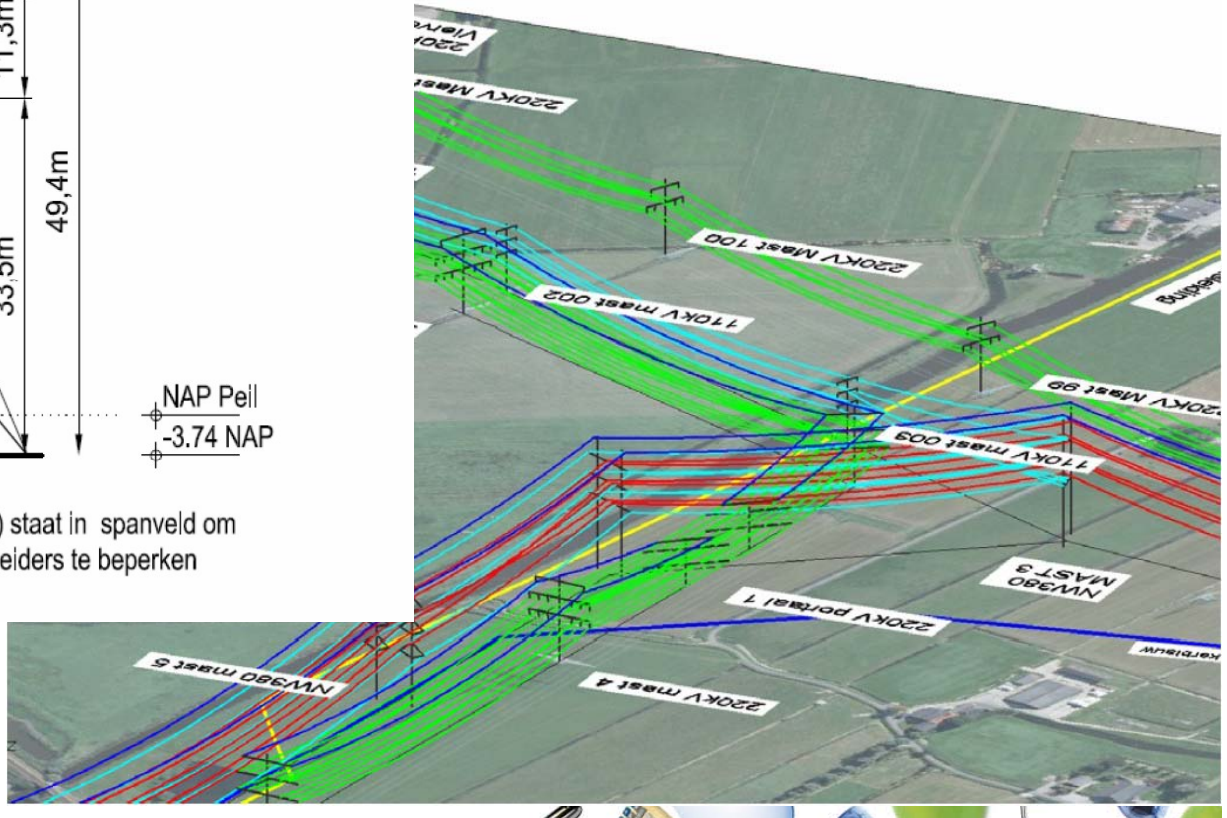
11,3m
49,4m
33,5m
NAP Peil
-3.74 NAP
) staat in spanveld om
eiders te beperken

220kV Vie
220kV Mas
220kV Mast 100
110kV mast 002
220kV Mast 99
110kV mast 003
leiding
NW380 MAST 3
220kV portaal 1
NW380 mast 5
220kV mast 4
kerbuw